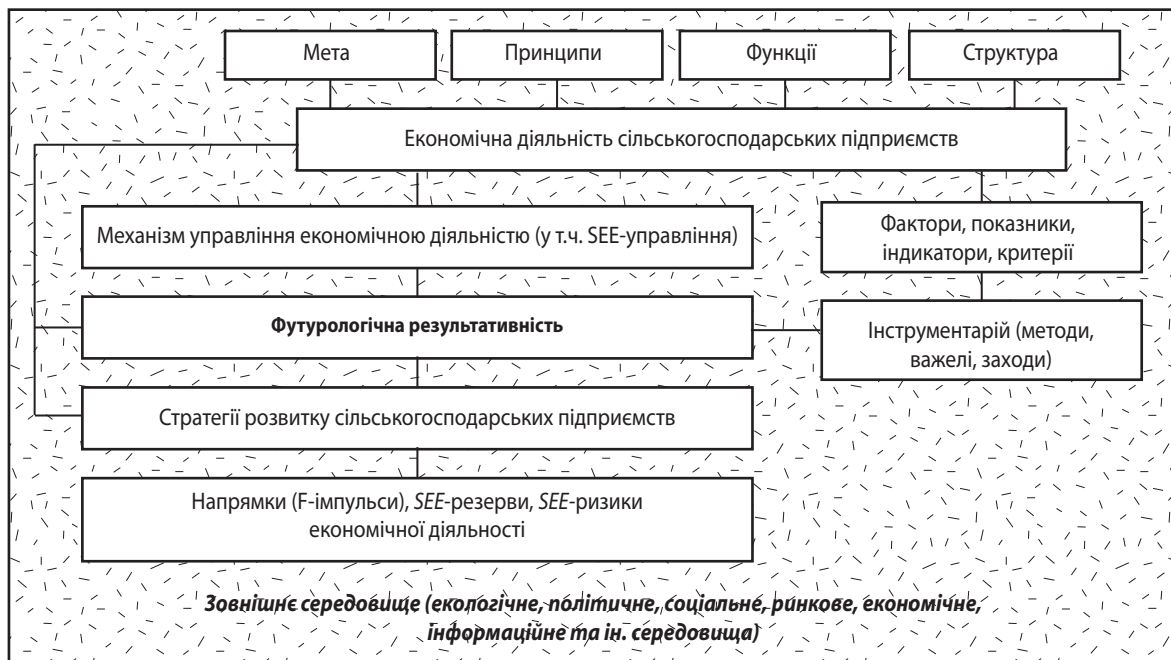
Мета

Принципи

Функції

Структура

Економічна діяльність сільськогосподарських підприємств

Механізм управління економічною діяльністю (у т.ч. SEE-управління)

Фактори, показники, індикатори, критерії

Футурологічна результативність

Інструментарій (методи, важелі, заходи)

Стратегії розвитку сільськогосподарських підприємств

Напрямки (F-імпульси), SEE-резерви, SEE-ризики економічної діяльності

Зовнішнє середовище (екологічне, політичне, соціальне, ринкове, економічне, інформаційне та ін. середовища)